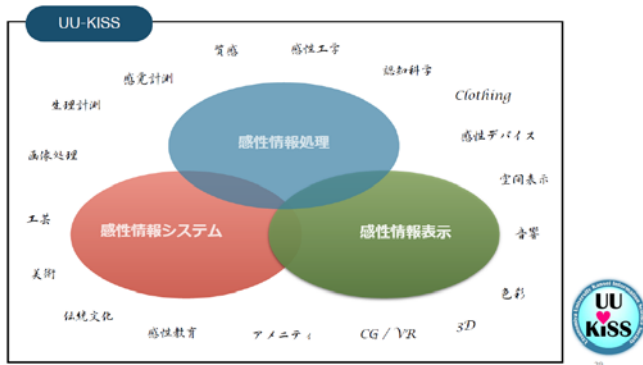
UU-KISS

質感
感性工学
認知科学
感覚計測
Clothing
生理計測
感性情報処理
感性デバイス
画像処理
空間表示
工芸
感性情報システム
感性情報表示
音響
美術
色彩
伝統文化
感性教育
アメニティ
CG / VR
3D

UU KiSS